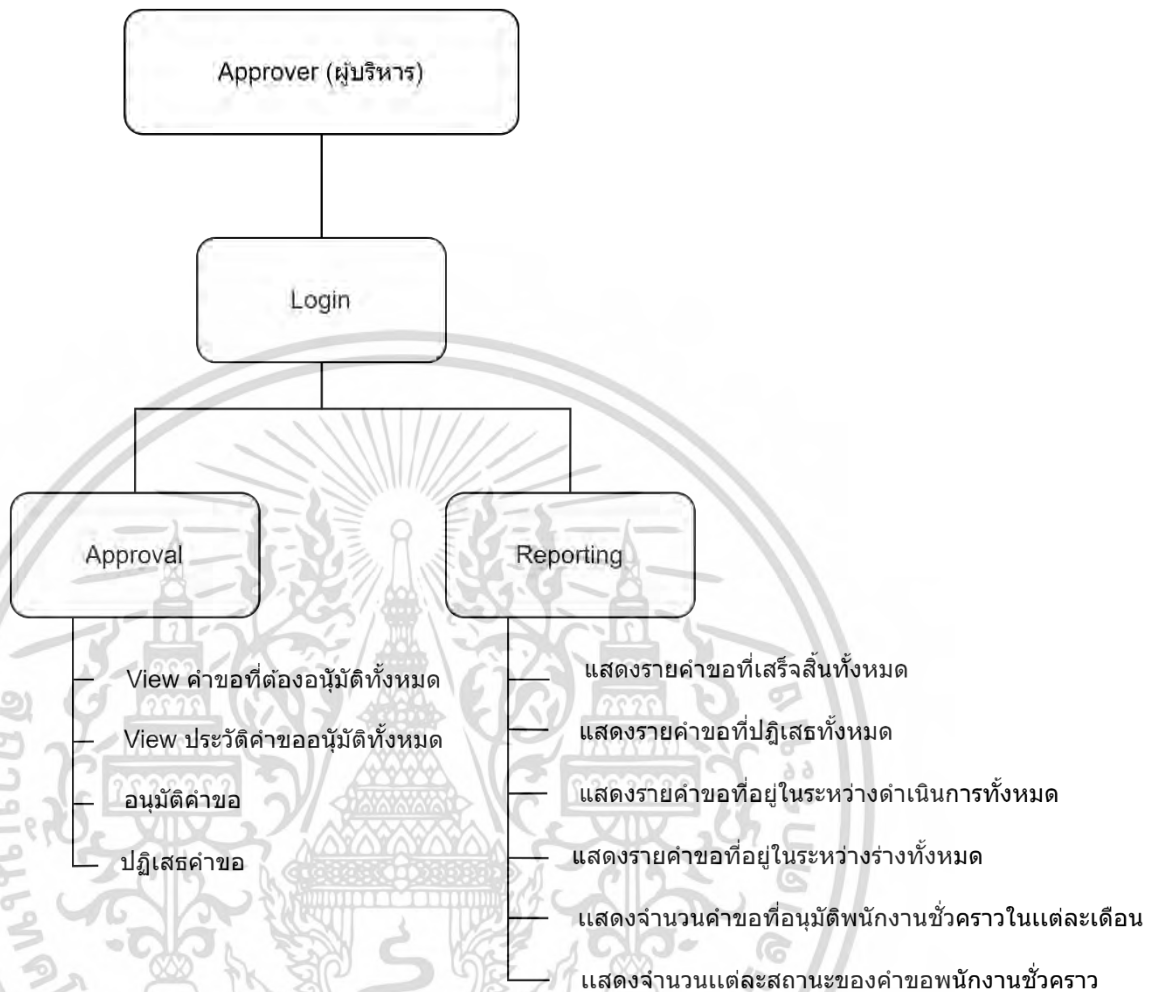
Approver (ผู้บริหาร)

Login

Approval

View คำขอที่ต้องอนุ้มัติทั้งหมด

View ประวัติคำขออนุ้มัติทั้งหมด

อนุมัติคำขอ

ปฏิเสธคำขอ

Reporting

แสดงรายคำขอที่เสร็จสิ้นทั้งหมด

แสดงรายคำขอที่ปฏิเสธทั้งหมด

แสดงรายคำขอที่อยู่ในระหว่างดำเนินการทั้งหมด

แสดงรายคำขอที่อยู่ในระหว่างร่างทั้งหมด

แสดงจำนวนคำขอที่อนุมัติพนักงานชั่วคราวในแต่ละเดือน

แสดงจำนวนแต่ละสถานะของคำขอพนักงานชั่วคราว